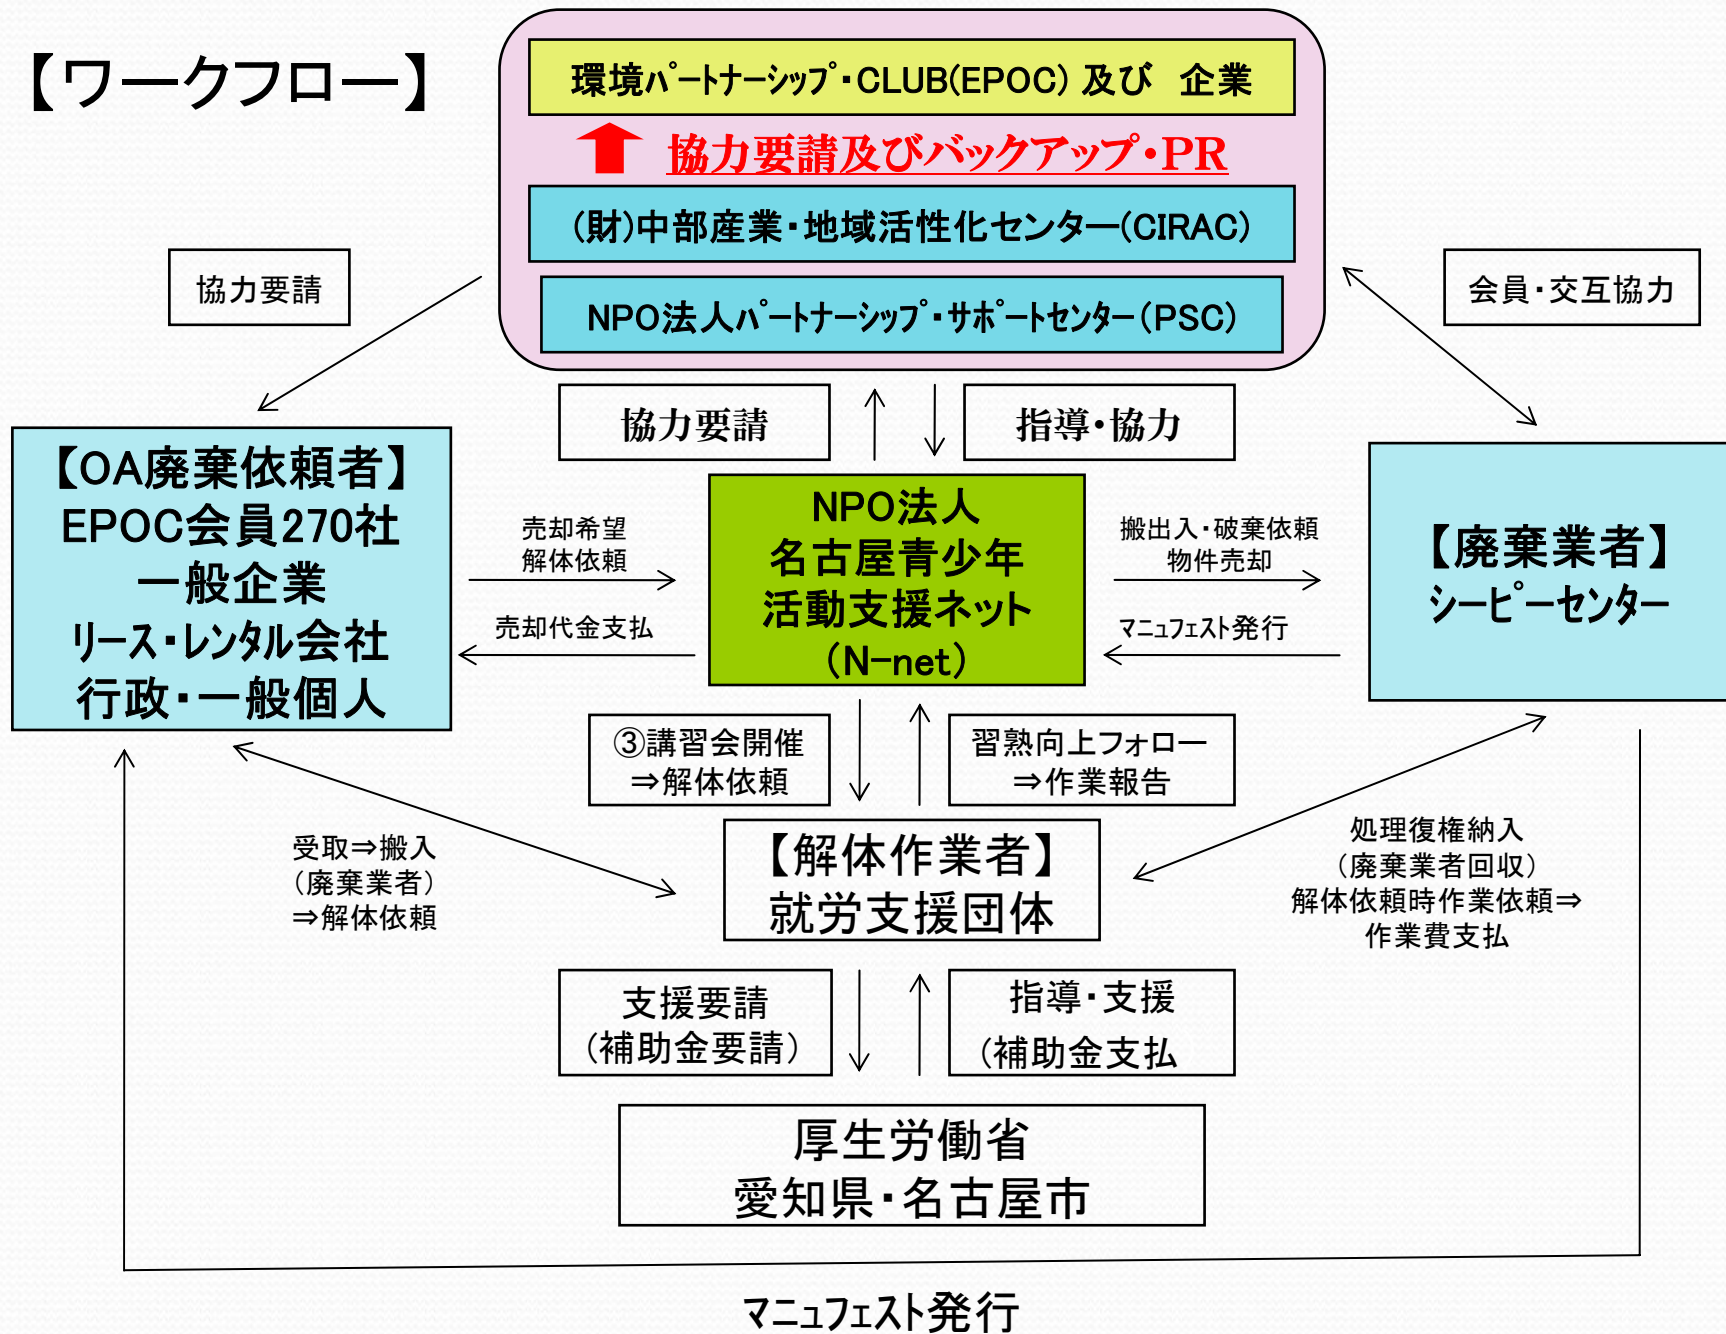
【ワークフロー】

環境パートナーシップ・CLUB(EPOC) 及び 企業

協力要請及びバックアップ・PR

(財)中部産業・地域活性化センター(CIRAC)

NPO法人パートナーシップ・サポートセンター(PSC)

協力要請

会員・交互協力

協力要請

指導・協力

【OA廃棄依頼者】
EPOC会員270社
一般企業
リース・レンタル会社
行政・一般個人

売却希望
解体依頼

売却代金支払

NPO法人
名古屋青少年
活動支援ネット
(N-net)

搬出入・破棄依頼
物件売却

マニュフェスト発行

【廃棄業者】
シーピーセンター

③講習会開催
⇒解体依頼

習熟向上フォロー
⇒作業報告

受取⇒搬入
(廃棄業者)
⇒解体依頼

【解体作業者】
就労支援団体

処理復権納入
(廃棄業者回収)
解体依頼時作業依頼⇒
作業費支払

支援要請
(補助金要請)

指導・支援
(補助金支払

厚生労働省
愛知県・名古屋市

マニュフェスト発行